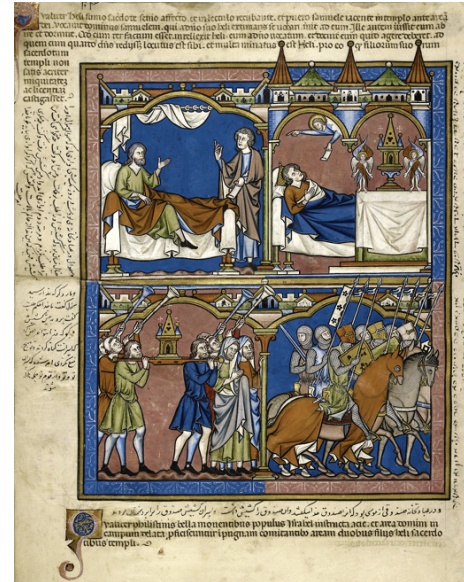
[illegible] heli summo sacerdote senio affecto, et uix lecto recubante, et puero samuele iacente in templo ante arcam dei, uocauit dominus samuelem, qui adiit heli credens eum se uocasse. Sicut ad eum. Ille autem iussit eum abire et dormire. Quod cum ter factum esset, intellexit heli, eum a domino uocatum, et docuit eum quid respondere deberet. Ad quem cum quarto esset redditus, locutus est sibi, et mala minatus est heli, pro eo quod filios suos sacerdotes templi non satis acriter iniquitates eorum castigasset.

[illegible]

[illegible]

Valuit philisthiis bella mouentibus populus israel instructa acie, et arca domini in campum relata, philistiim in pugnam commitunt ad arcam duobus filiis heli sacerdotibus templi.